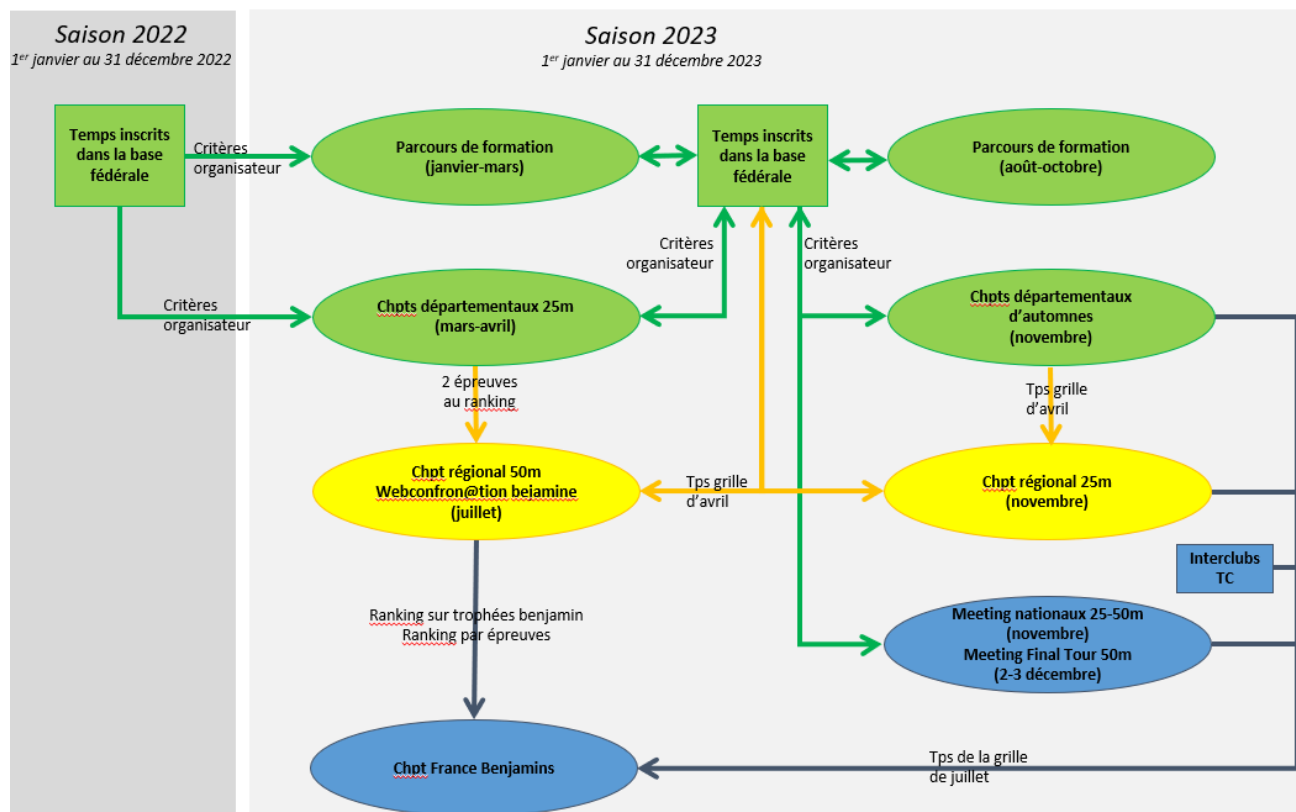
Saison 2022
1$^{er}$ janvier au 31 décembre 2022

Saison 2023
1$^{er}$ janvier au 31 décembre 2023

Temps inscrits dans la base fédérale

Critères organisateur

Parcours de formation (janvier-mars)

Temps inscrits dans la base fédérale

Parcours de formation (août-octobre)

Critères organisateur

Critères organisateur

Critères organisateur

Chpts départementaux 25m (mars-avril)

Chpts départementaux d'automnes (novembre)

2 épreuves au ranking

Tps grille d'avril

Chpt régional 50m Webconfron@tion bejamine (juillet)

Tps grille d'avril

Chpt régional 25m (novembre)

Interclubs TC

Ranking sur trophées benjamin Ranking par épreuves

Meeting nationaux 25-50m (novembre) Meeting Final Tour 50m (2-3 décembre)

Chpt France Benjamins

Tps de la grille de juillet